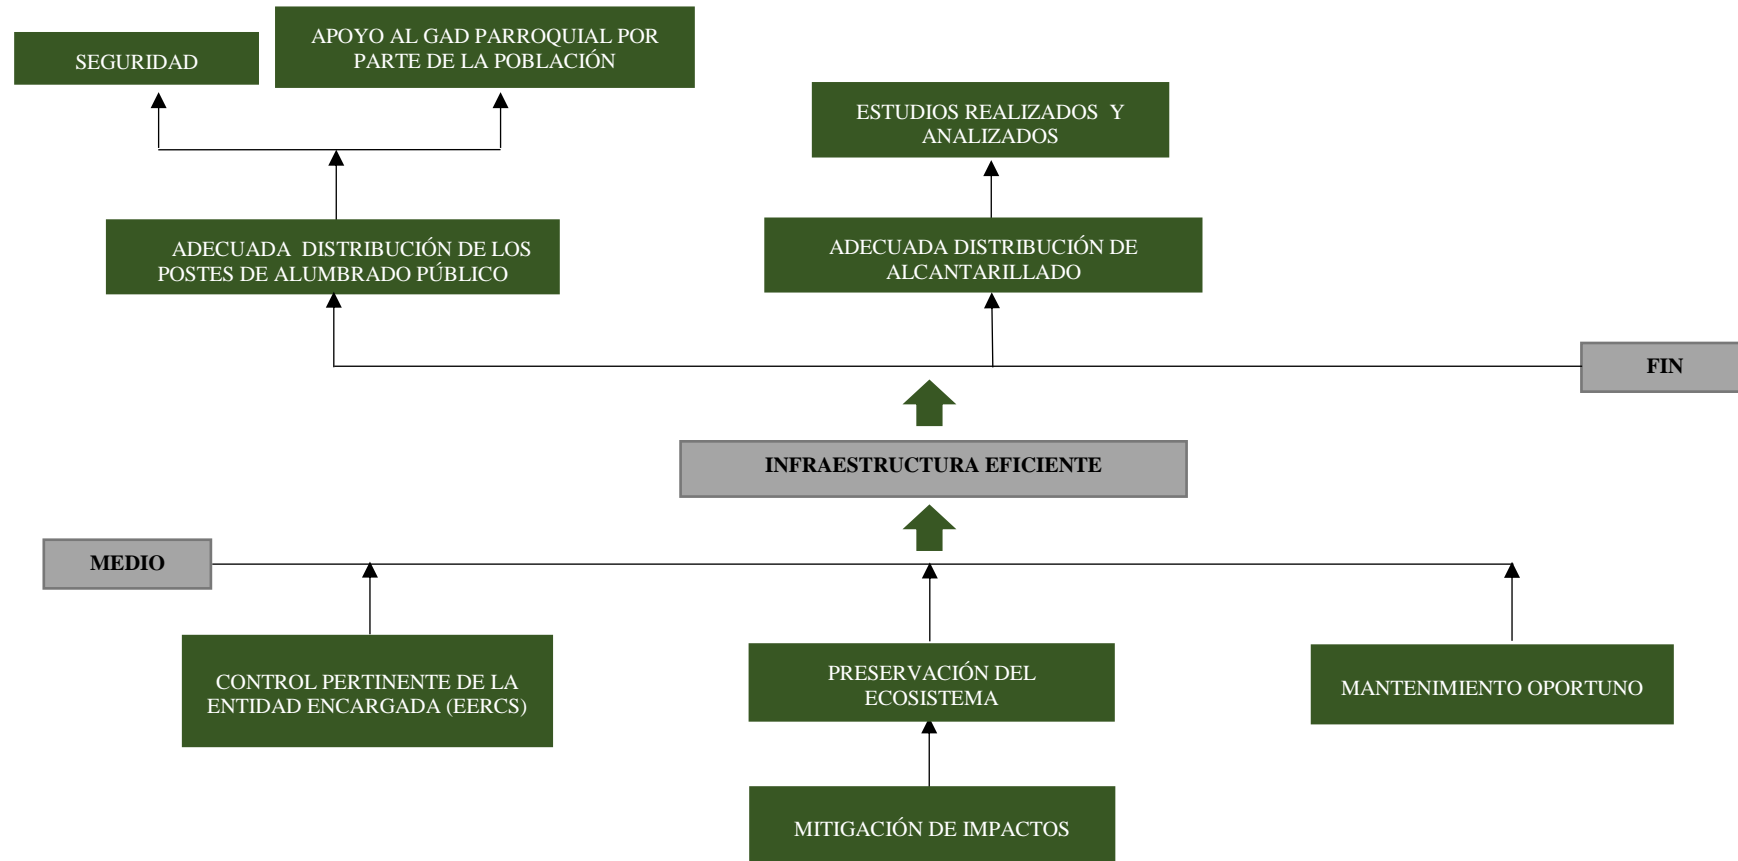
SEGURIDAD

APOYO AL GAD PARROQUIAL POR PARTE DE LA POBLACIÓN

ESTUDIOS REALIZADOS Y ANALIZADOS

ADECUADA DISTRIBUCIÓN DE LOS POSTES DE ALUMBRADO PÚBLICO

ADECUADA DISTRIBUCIÓN DE ALCANTARILLADO

FIN

INFRAESTRUCTURA EFICIENTE

MEDIO

CONTROL PERTINENTE DE LA ENTIDAD ENCARGADA (EERCS)

PRESERVACIÓN DEL ECOSISTEMA

MANTENIMIENTO OPORTUNO

MITIGACIÓN DE IMPACTOS